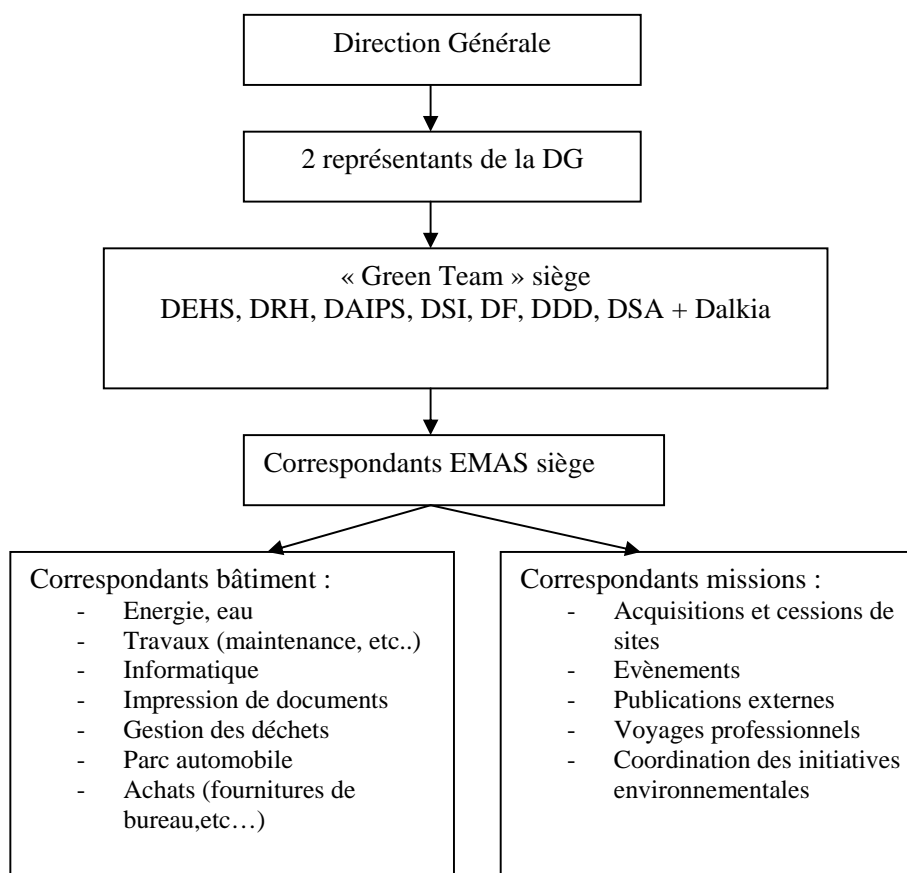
Direction Générale

2 représentants de la DG

« Green Team » siège
DEHS, DRH, DAIPS, DSI, DF, DDD, DSA + Dalkia

Correspondants EMAS siège

Correspondants bâtiment :
- Energie, eau
- Travaux (maintenance, etc..)
- Informatique
- Impression de documents
- Gestion des déchets
- Parc automobile
- Achats (fournitures de bureau,etc…)

Correspondants missions :
- Acquisitions et cessions de sites
- Evènements
- Publications externes
- Voyages professionnels
- Coordination des initiatives environnementales